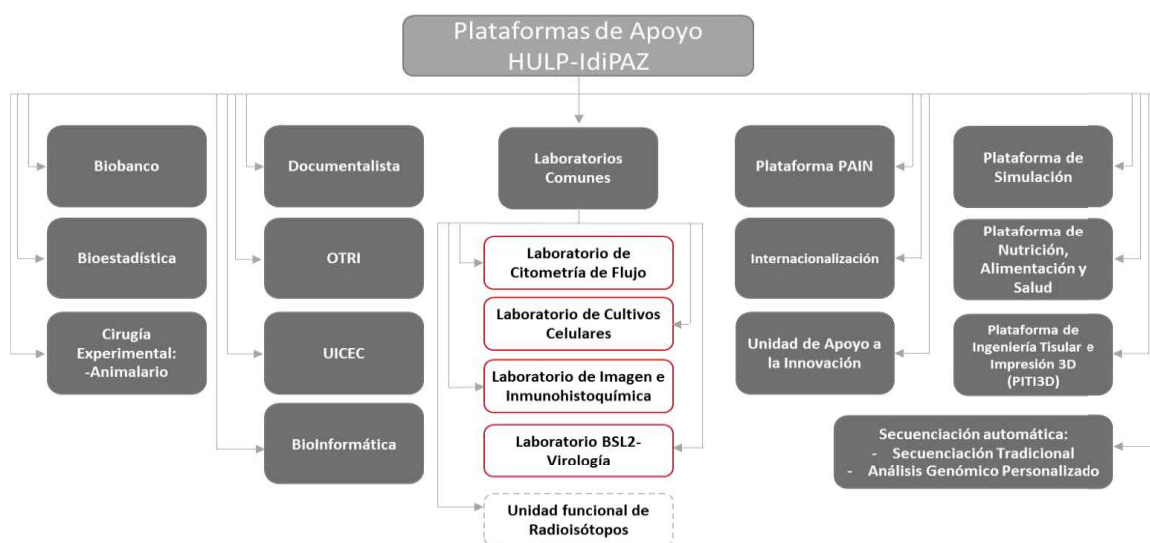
Plataformas de Apoyo HULP-IdiPAZ

Biobanco

Bioestadística

Cirugía Experimental: -Animalario

Documentalista

OTRI

UICEC

BioInformática

Laboratorios Comunes

Laboratorio de Citometría de Flujo

Laboratorio de Cultivos Celulares

Laboratorio de Imagen e Inmunohistoquímica

Laboratorio BSL2-Virología

Unidad funcional de Radioisótopos

Plataforma PAIN

Internacionalización

Unidad de Apoyo a la Innovación

Plataforma de Simulación

Plataforma de Nutrición, Alimentación y Salud

Plataforma de Ingeniería Tisular e Impresión 3D (PITI3D)

Secuenciación automática:
- Secuenciación Tradicional
- Análisis Genómico Personalizado